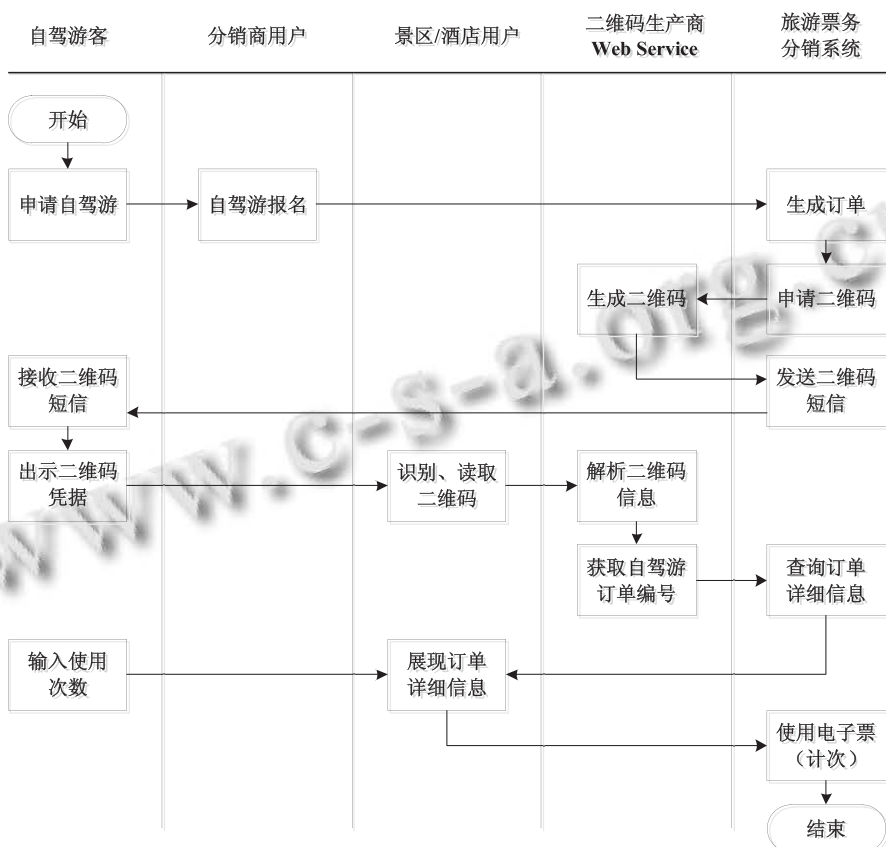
自驾游客

分销商用户

景区/酒店用户

二维码生产商 Web Service

旅游票务分销系统

开始

申请自驾游

自驾游报名

生成订单

生成二维码

申请二维码

接收二维码短信

发送二维码短信

出示二维码凭据

识别、读取二维码

解析二维码信息

获取自驾游订单编号

查询订单详细信息

输入使用次数

展现订单详细信息

使用电子票（计次）

结束

www.c-s-a.org.cn